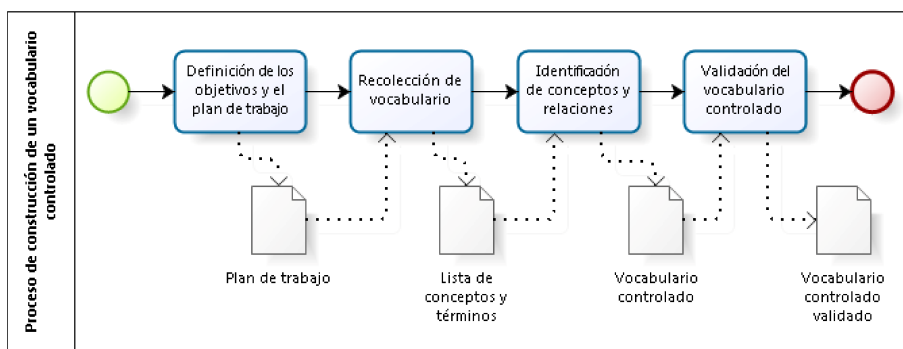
Proceso de construcción de un vocabulario controlado

Definición de los objetivos y el plan de trabajo

Recolección de vocabulario

Identificación de conceptos y relaciones

Validación del vocabulario controlado

Plan de trabajo

Lista de conceptos y términos

Vocabulario controlado

Vocabulario controlado validado